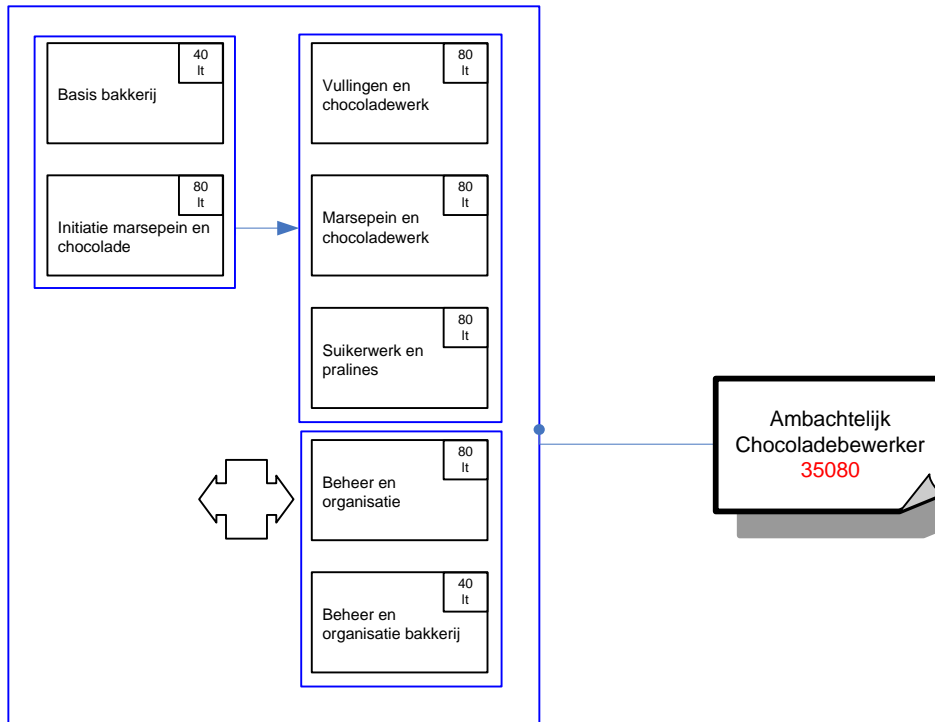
40
lt
Basis bakkerij

80
lt
Initiatie marsepein en chocolade

80
lt
Vullingen en chocoladewerk

80
lt
Marsepein en chocoladewerk

80
lt
Suikerwerk en pralines

80
lt
Beheer en organisatie

40
lt
Beheer en organisatie bakkerij

Ambachtelijk Chocoladebewerker
35080